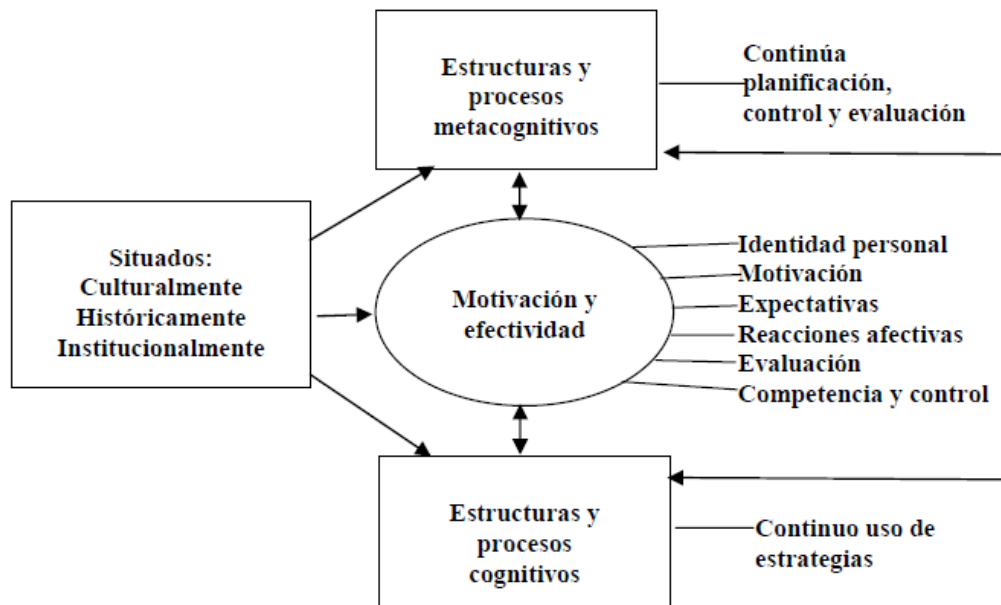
Estructuras y procesos metacognitivos

Continúa planificación, control y evaluación

Situados:
Culturalmente
Históricamente
Institucionalmente

Motivación y efectividad

Identidad personal
Motivación
Expectativas
Reacciones afectivas
Evaluación
Competencia y control

Estructuras y procesos cognitivos

Continuo uso de estrategias